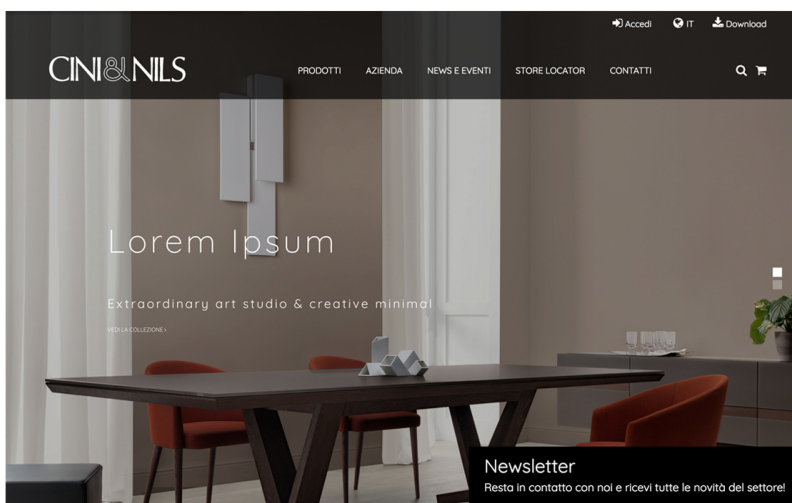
Accedi IT Download

CINI&NILS

PRODOTTI AZIENDA NEWS E EVENTI STORE LOCATOR CONTATTI

Lorem Ipsum

Extraordinary art studio & creative minimal

VEDI LA COLLEZIONE ›

Newsletter

Resta in contatto con noi e ricevi tutte le novità del settore!